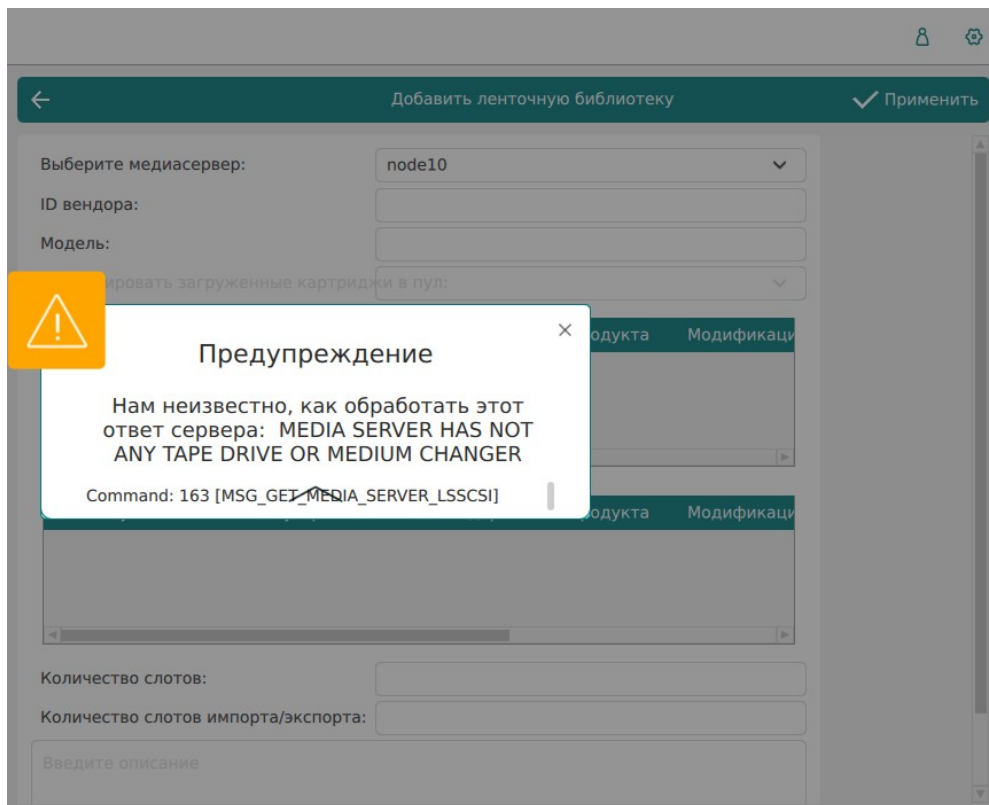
Добавить ленточную библиотеку

Применить

Выберите медиасервер: node10

ID вендора:

Модель:

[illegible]ировать загруженные картриджи в пул:

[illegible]одукта Модификаци

Предупреждение

Нам неизвестно, как обработать этот ответ сервера: MEDIA SERVER HAS NOT ANY TAPE DRIVE OR MEDIUM CHANGER

Command: 163 [MSG_GET_MEDIA_SERVER_LSSCSI]

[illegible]одукта Модификаци

Количество слотов:

Количество слотов импорта/экспорта:

Введите описание